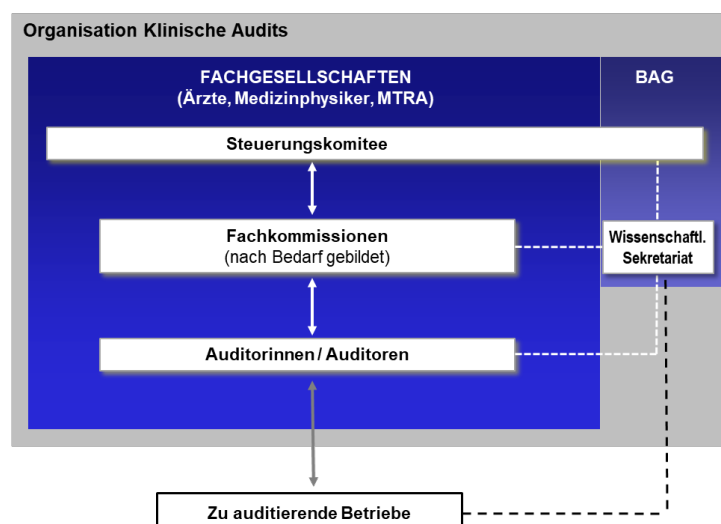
Organisation Klinische Audits

FACHGESELLSCHAFTEN
(Ärzte, Medizinphysiker, MTRA)

BAG

Steuerungskomitee

Fachkommissionen
(nach Bedarf gebildet)

Wissenschaftl. Sekretariat

Auditorinnen / Auditoren

Zu auditierende Betriebe